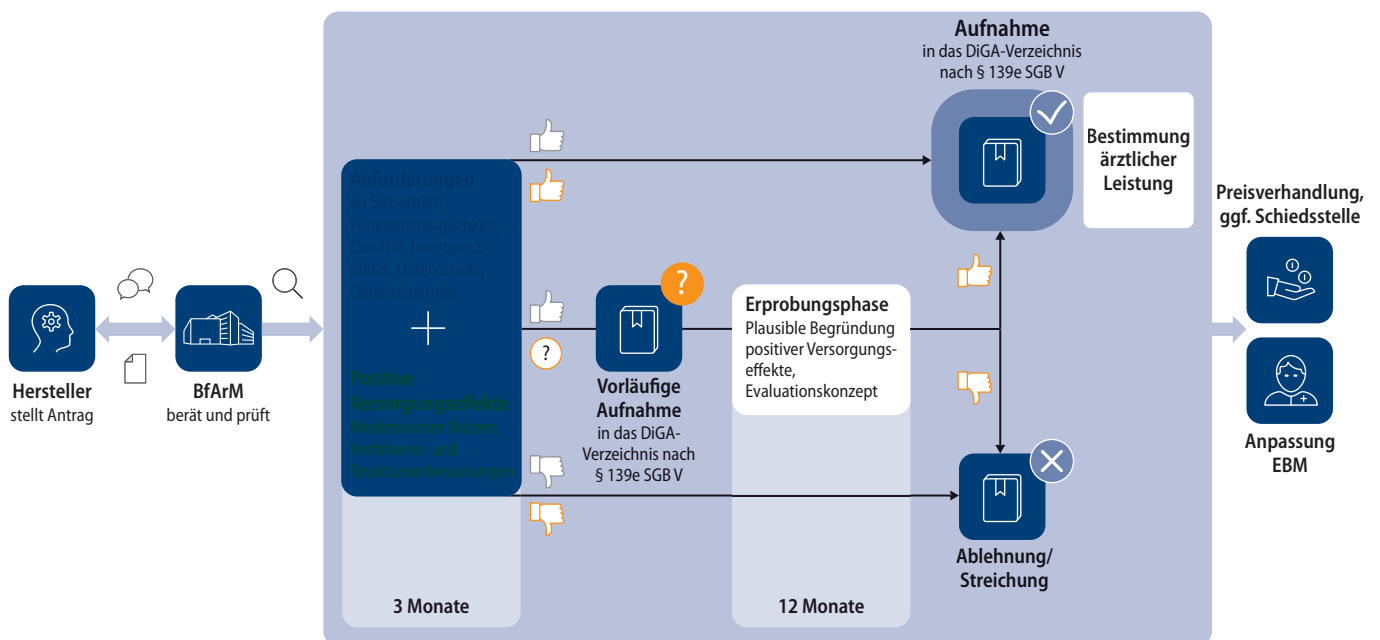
Hersteller
stellt Antrag

BfArM
berät und prüft

Anforderungen
an Sicherheit, Funktionstauglichkeit, Qualität, Interoperabilität, Datenschutz, Datensicherheit

+

Positive Versorgungseffekte
Medizinischer Nutzen, verfahrens- und Strukturverbesserungen

3 Monate

?

Vorläufige Aufnahme
in das DiGA-Verzeichnis nach § 139e SGB V

Erprobungsphase
Plausible Begründung positiver Versorgungseffekte, Evaluationskonzept

12 Monate

Aufnahme
in das DiGA-Verzeichnis nach § 139e SGB V

Bestimmung ärztlicher Leistung

Ablehnung/
Streichung

Preisverhandlung,
ggf. Schiedsstelle

Anpassung
EBM